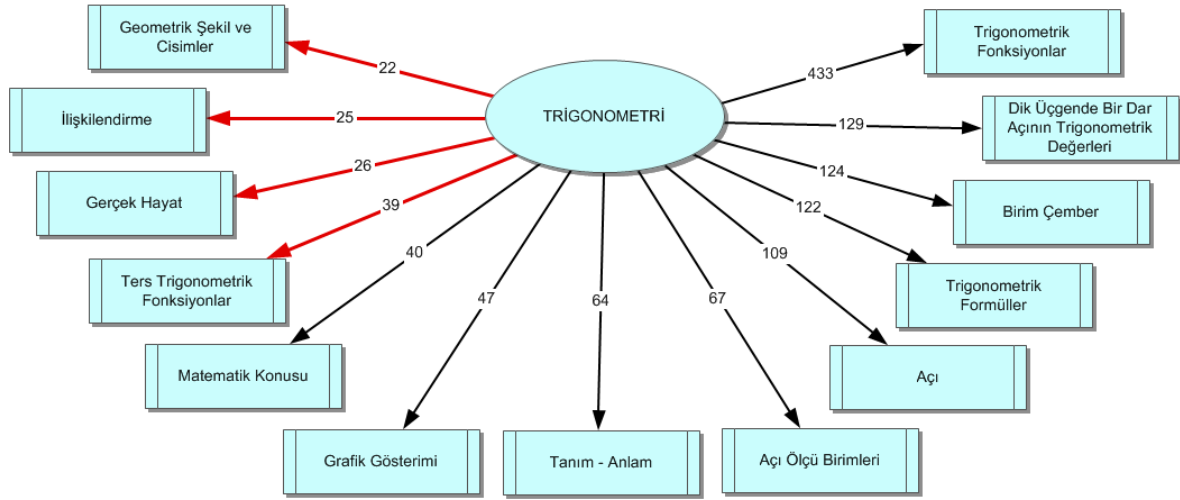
TRİGONOMETRİ

22
Geometrik Şekil ve Cisimler

25
İlişkilendirme

26
Gerçek Hayat

39
Ters Trigonometrik Fonksiyonlar

40
Matematik Konusu

47
Grafik Gösterimi

64
Tanım - Anlam

67
Açı Ölçü Birimleri

109
Açı

122
Trigonometrik Formüller

124
Birim Çember

129
Dik Üçgende Bir Dar Açının Trigonometrik Değerleri

433
Trigonometrik Fonksiyonlar